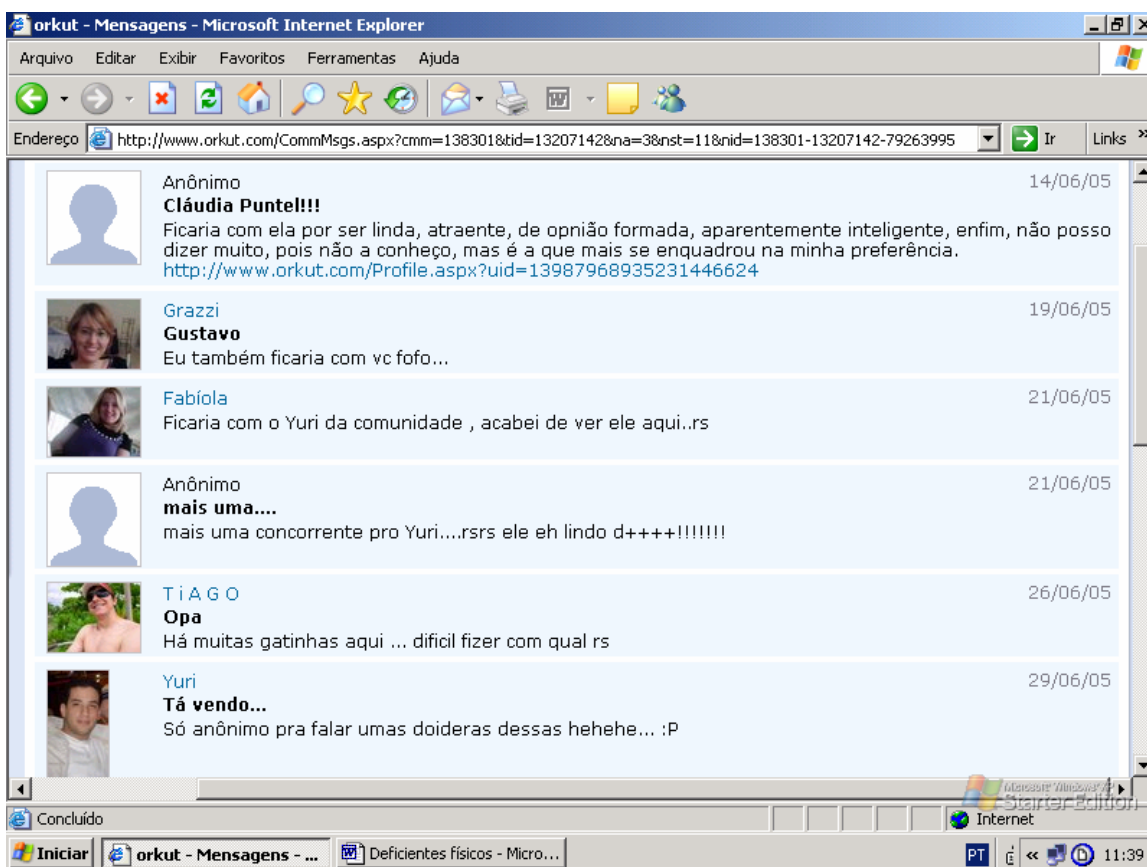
orkut - Mensagens - Microsoft Internet Explorer

Arquivo Editar Exibir Favoritos Ferramentas Ajuda

Endereço http://www.orkut.com/CommMsgs.aspx?cmm=138301&tid=13207142&na=3&nst=11&nid=138301-13207142-79263995 Ir Links

Anônimo 14/06/05
Cláudia Puntel!!!
Ficaria com ela por ser linda, atraente, de opnião formada, aparentemente inteligente, enfim, não posso dizer muito, pois não a conheço, mas é a que mais se enquadrou na minha preferência.
http://www.orkut.com/Profile.aspx?uid=13987968935231446624

Grazzi 19/06/05
Gustavo
Eu também ficaria com vc fofo...

Fabíola 21/06/05
Ficaria com o Yuri da comunidade , acabei de ver ele aqui..rs

Anônimo 21/06/05
mais uma....
mais uma concorrente pro Yuri....rsrs ele eh lindo d++++!!!!!!!

T i A G O 26/06/05
Opa
Há muitas gatinhas aqui ... dificil fizer com qual rs

Yuri 29/06/05
Tá vendo...
Só anônimo pra falar umas doideras dessas hehehe... :P

Concluído Internet
Microsoft Windows XP Starter Edition

Iniciar orkut - Mensagens - ... Deficientes físicos - Micro... PT 11:39